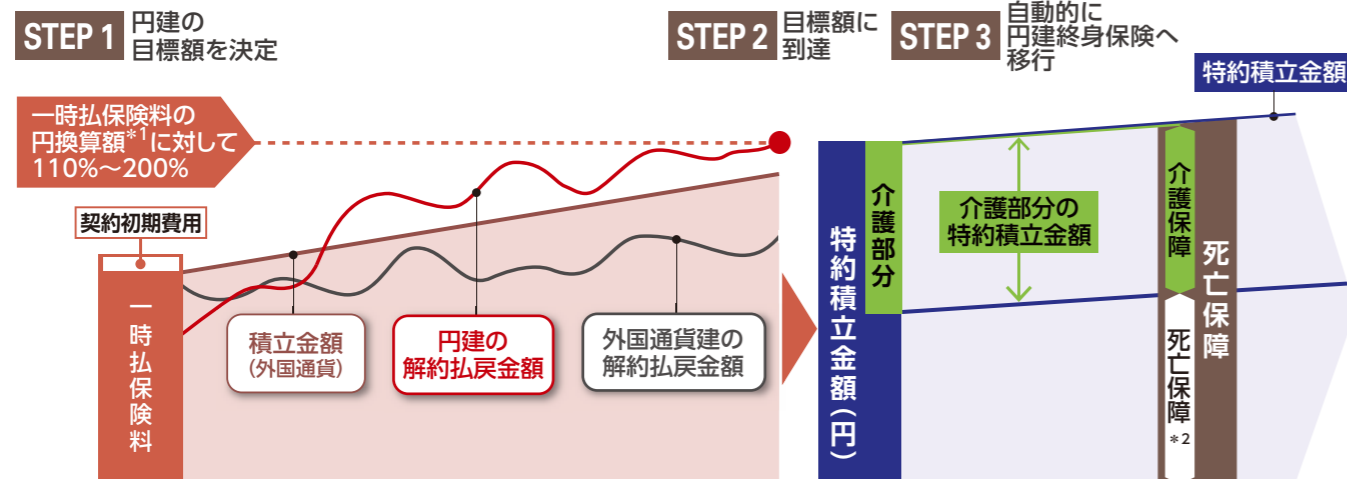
STEP 1 円建の目標額を決定

STEP 2 目標額に到達

STEP 3 自動的に円建終身保険へ移行

特約積立金額

一時払保険料の円換算額$^{*1}$に対して110%～200%

契約初期費用

一時払保険料

積立金額（外国通貨）

円建の解約払戻金額

外国通貨建の解約払戻金額

特約積立金額（円）

介護部分

介護部分の特約積立金額

介護保障

死亡保障

死亡保障 ＊2